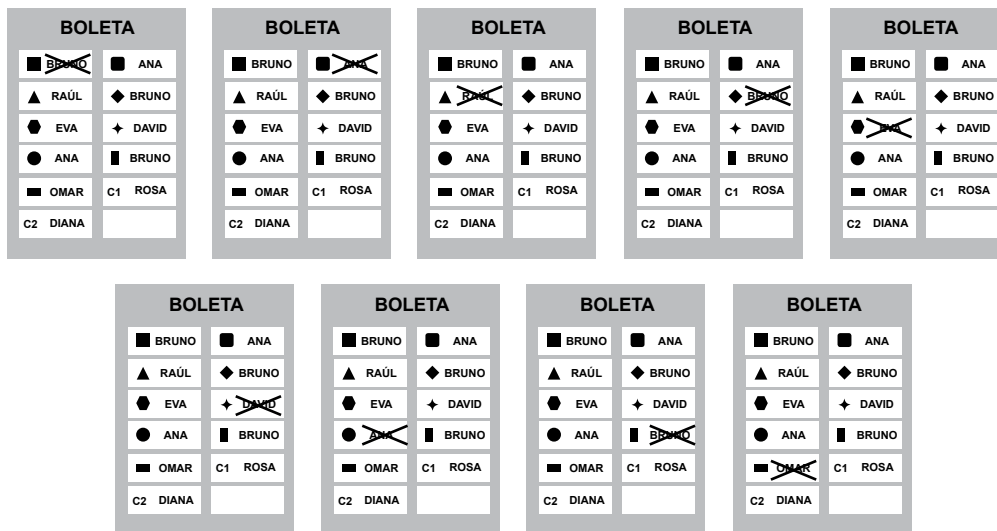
BOLETA

| | |
|---|---|
| BRUNO | ANA |
| RAÚL | BRUNO |
| EVA | DAVID |
| ANA | BRUNO |
| OMAR | C1 ROSA |
| C2 DIANA | |

BOLETA

| | |
|---|---|
| BRUNO | ANA |
| RAÚL | BRUNO |
| EVA | DAVID |
| ANA | BRUNO |
| OMAR | C1 ROSA |
| C2 DIANA | |

BOLETA

| | |
|---|---|
| BRUNO | ANA |
| RAÚL | BRUNO |
| EVA | DAVID |
| ANA | BRUNO |
| OMAR | C1 ROSA |
| C2 DIANA | |

BOLETA

| | |
|---|---|
| BRUNO | ANA |
| RAÚL | BRUNO |
| EVA | DAVID |
| ANA | BRUNO |
| OMAR | C1 ROSA |
| C2 DIANA | |

BOLETA

| | |
|---|---|
| BRUNO | ANA |
| RAÚL | BRUNO |
| EVA | DAVID |
| ANA | BRUNO |
| OMAR | C1 ROSA |
| C2 DIANA | |

BOLETA

| | |
|---|---|
| BRUNO | ANA |
| RAÚL | BRUNO |
| EVA | DAVID |
| ANA | BRUNO |
| OMAR | C1 ROSA |
| C2 DIANA | |

BOLETA

| | |
|---|---|
| BRUNO | ANA |
| RAÚL | BRUNO |
| EVA | DAVID |
| ANA | BRUNO |
| OMAR | C1 ROSA |
| C2 DIANA | |

BOLETA

| | |
|---|---|
| BRUNO | ANA |
| RAÚL | BRUNO |
| EVA | DAVID |
| ANA | BRUNO |
| OMAR | C1 ROSA |
| C2 DIANA | |

BOLETA

| | |
|---|---|
| BRUNO | ANA |
| RAÚL | BRUNO |
| EVA | DAVID |
| ANA | BRUNO |
| OMAR | C1 ROSA |
| C2 DIANA | |